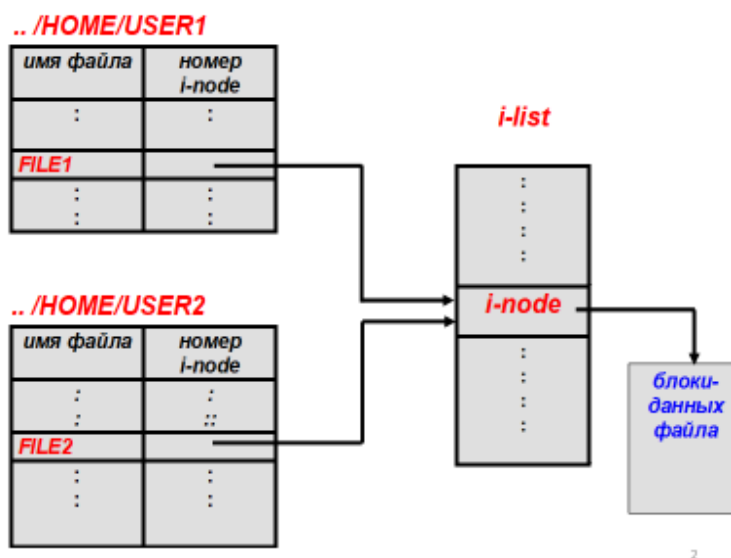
.. /HOME/USER1

| имя файла | номер i-node |
|---|---|
| : | : |
| FILE1 | |
| : | : |

i-list

.. /HOME/USER2

| имя файла | номер i-node |
|---|---|
| : | : |
| FILE2 | |
| : | : |

i-node

блоки-данных файла

2